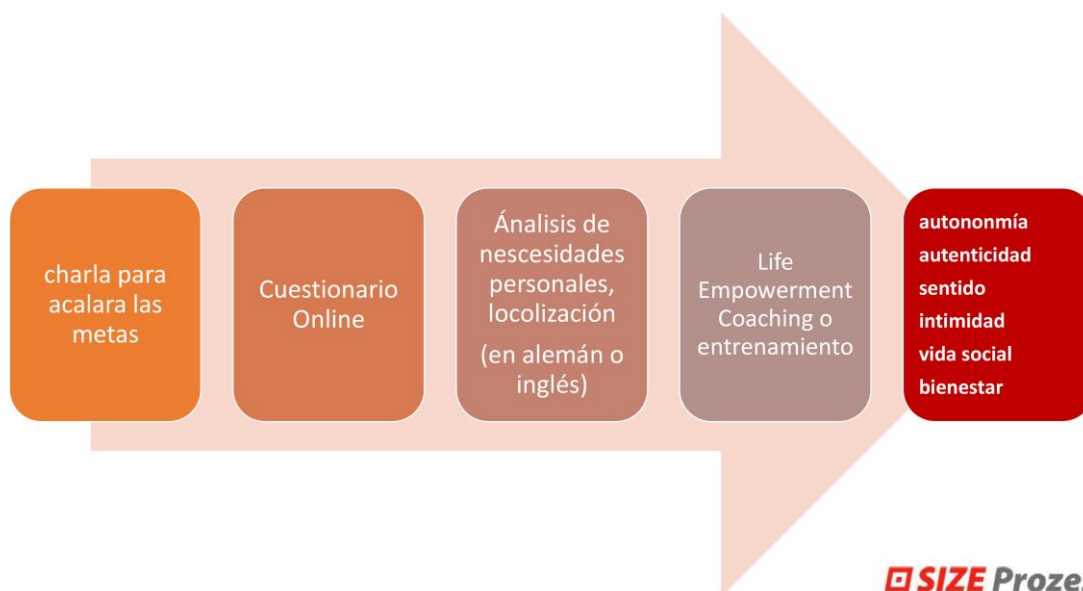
charla para acalara las metas

Cuestionario Online

Ánalisis de nescesidades personales, locolización

(en alemán o inglés)

Life Empowerment Coaching o entrenamiento

autononmía
autenticidad
sentido
intimidad
vida social
bienestar

SIZE Proze